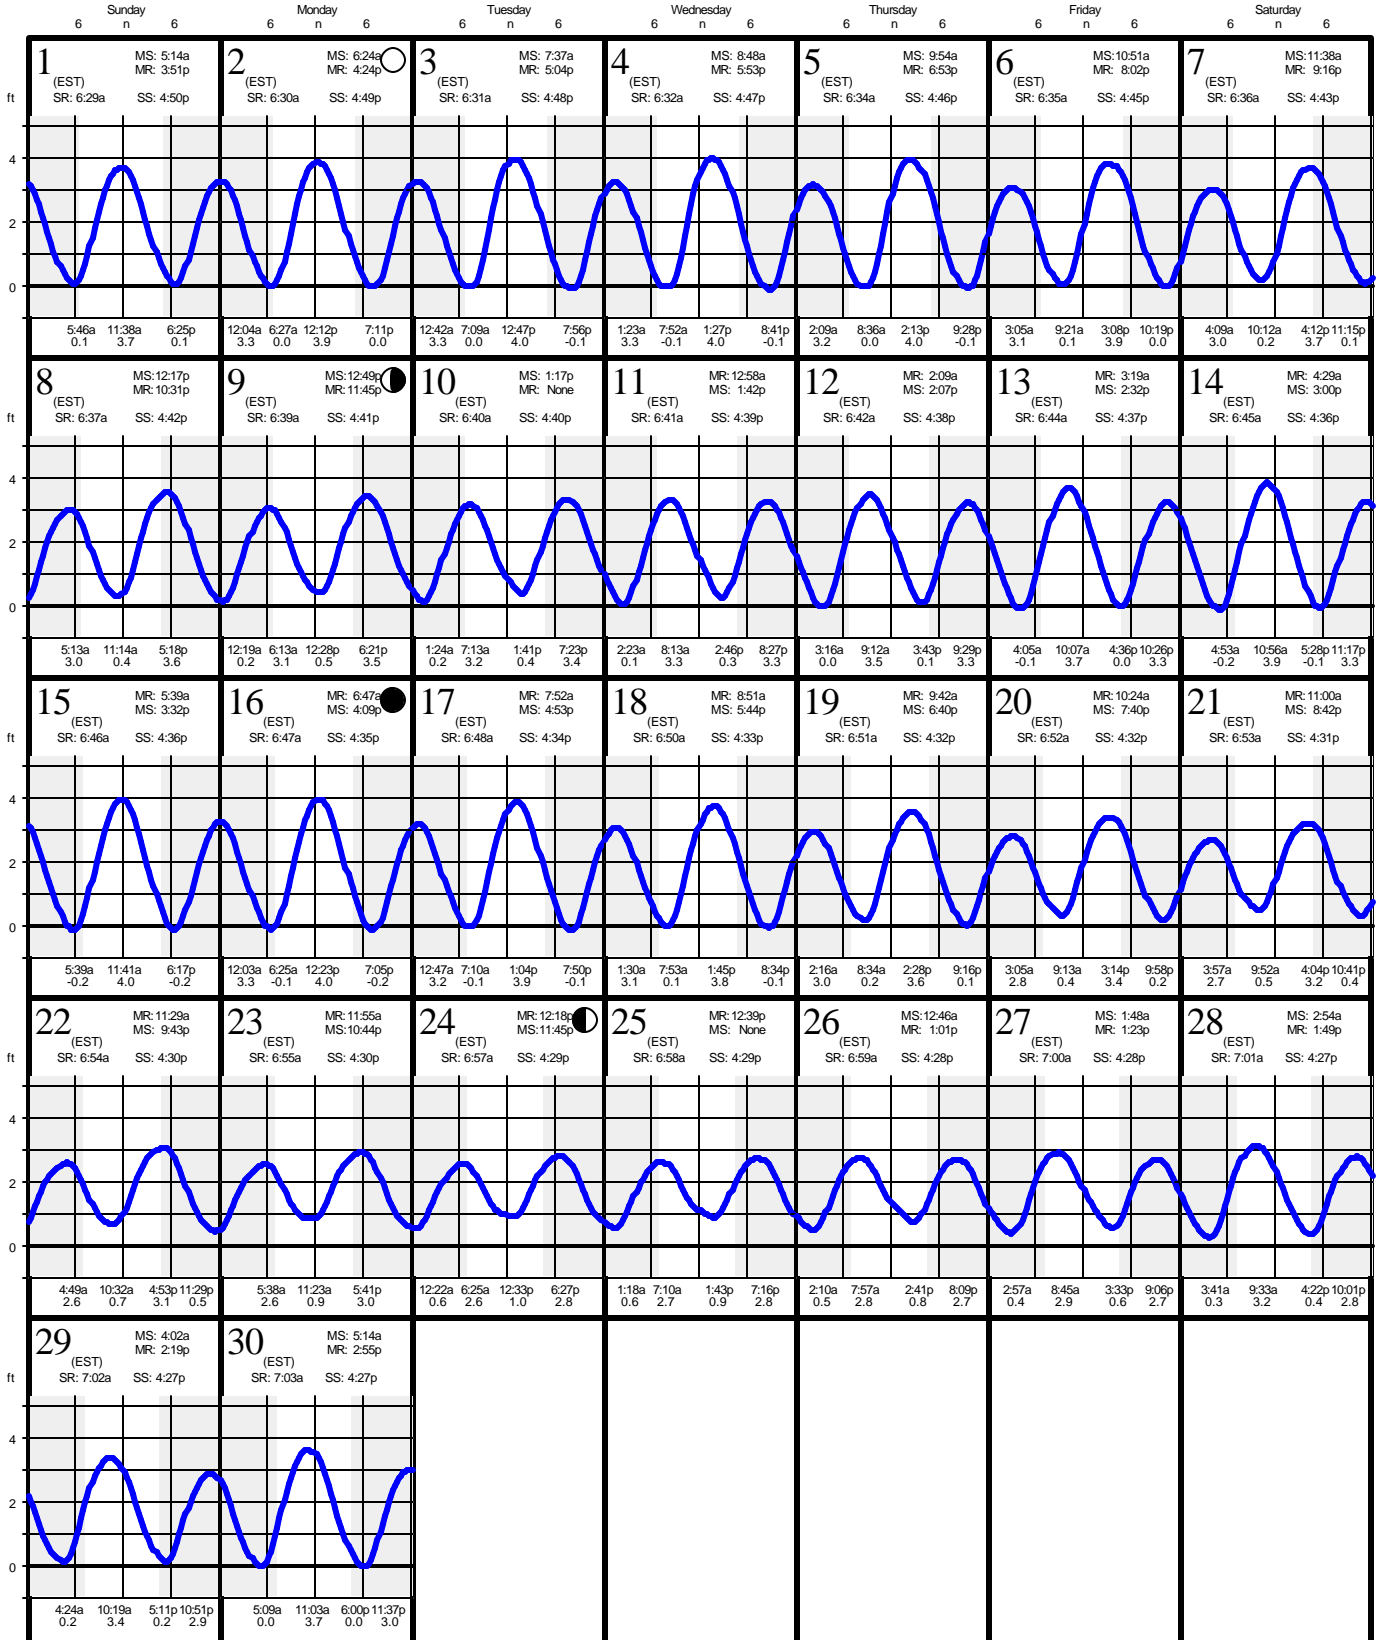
| Sunday | Monday | Tuesday | Wednesday | Thursday | Friday | Saturday |
|---|---|---|---|---|---|---|
| 6 n 6 | 6 n 6 | 6 n 6 | 6 n 6 | 6 n 6 | 6 n 6 | 6 n 6 |
| 1 MS: 5:14a MR: 3:51p (EST) SR: 6:29a SS: 4:50p | 2 MS: 6:24a MR: 4:24p (EST) SR: 6:30a SS: 4:49p | 3 MS: 7:37a MR: 5:04p (EST) SR: 6:31a SS: 4:48p | 4 MS: 8:48a MR: 5:53p (EST) SR: 6:32a SS: 4:47p | 5 MS: 9:54a MR: 6:53p (EST) SR: 6:34a SS: 4:46p | 6 MS:10:51a MR: 8:02p (EST) SR: 6:35a SS: 4:45p | 7 MS:11:38a MR: 9:16p (EST) SR: 6:36a SS: 4:43p |
| 5:46a 0.1 11:38a 3.7 6:25p 0.1 | 12:04a 3.3 6:27a 0.0 12:12p 3.9 7:11p 0.0 | 12:42a 3.3 7:09a 0.0 12:47p 4.0 7:56p -0.1 | 1:23a 3.3 7:52a -0.1 1:27p 4.0 8:41p -0.1 | 2:09a 3.2 8:36a 0.0 2:13p 4.0 9:28p -0.1 | 3:05a 3.1 9:21a 0.1 3:08p 3.9 10:19p 0.0 | 4:09a 3.0 10:12a 0.2 4:12p 3.7 11:15p 0.1 |
| 8 MS:12:17p MR:10:31p (EST) SR: 6:37a SS: 4:42p | 9 MS:12:49p MR:11:45p (EST) SR: 6:39a SS: 4:41p | 10 MS: 1:17p MR: None (EST) SR: 6:40a SS: 4:40p | 11 MR: 12:58a MS: 1:42p (EST) SR: 6:41a SS: 4:39p | 12 MR: 2:09a MS: 2:07p (EST) SR: 6:42a SS: 4:38p | 13 MR: 3:19a MS: 2:32p (EST) SR: 6:44a SS: 4:37p | 14 MR: 4:29a MS: 3:00p (EST) SR: 6:45a SS: 4:36p |
| 5:13a 3.0 11:14a 0.4 5:18p 3.6 | 12:19a 0.2 6:13a 3.1 12:28p 0.5 6:21p 3.5 | 1:24a 0.2 7:13a 3.2 1:41p 0.4 7:23p 3.4 | 2:23a 0.1 8:13a 3.3 2:46p 0.3 8:27p 3.3 | 3:16a 0.0 9:12a 3.5 3:43p 0.1 9:29p 3.3 | 4:05a -0.1 10:07a 3.7 4:36p 0.0 10:26p 3.3 | 4:53a -0.2 10:56a 3.9 5:28p -0.1 11:17p 3.3 |
| 15 MR: 5:39a MS: 3:32p (EST) SR: 6:46a SS: 4:36p | 16 MR: 6:47a MS: 4:09p (EST) SR: 6:47a SS: 4:35p | 17 MR: 7:52a MS: 4:53p (EST) SR: 6:48a SS: 4:34p | 18 MR: 8:51a MS: 5:44p (EST) SR: 6:50a SS: 4:33p | 19 MR: 9:42a MS: 6:40p (EST) SR: 6:51a SS: 4:32p | 20 MR:10:24a MS: 7:40p (EST) SR: 6:52a SS: 4:32p | 21 MR:11:00a MS: 8:42p (EST) SR: 6:53a SS: 4:31p |
| 5:39a -0.2 11:41a 4.0 6:17p -0.2 | 12:03a 3.3 6:25a -0.1 12:23p 4.0 7:05p -0.2 | 12:47a 3.2 7:10a -0.1 1:04p 3.9 7:50p -0.1 | 1:30a 3.1 7:53a 0.1 1:45p 3.8 8:34p -0.1 | 2:16a 3.0 8:34a 0.2 2:28p 3.6 9:16p 0.1 | 3:05a 2.8 9:13a 0.4 3:14p 3.4 9:58p 0.2 | 3:57a 2.7 9:52a 0.5 4:04p 3.2 10:41p 0.4 |
| 22 MR:11:29a MS: 9:43p (EST) SR: 6:54a SS: 4:30p | 23 MR:11:55a MS:10:44p (EST) SR: 6:55a SS: 4:30p | 24 MR: 12:18p MS:11:45p (EST) SR: 6:57a SS: 4:29p | 25 MR:12:39p MS: None (EST) SR: 6:58a SS: 4:29p | 26 MS:12:46a MR: 1:01p (EST) SR: 6:59a SS: 4:28p | 27 MS: 1:48a MR: 1:23p (EST) SR: 7:00a SS: 4:28p | 28 MS: 2:54a MR: 1:49p (EST) SR: 7:01a SS: 4:27p |
| 4:49a 2.6 10:32a 0.7 4:53p 3.1 11:29p 0.5 | 5:38a 2.6 11:23a 0.9 5:41p 3.0 | 12:22a 0.6 6:25a 2.6 12:33p 1.0 6:27p 2.8 | 1:18a 0.6 7:10a 2.7 1:43p 0.9 7:16p 2.8 | 2:10a 0.5 7:57a 2.8 2:41p 0.8 8:09p 2.7 | 2:57a 0.4 8:45a 2.9 3:33p 0.6 9:06p 2.7 | 3:41a 0.3 9:33a 3.2 4:22p 0.4 10:01p 2.8 |
| 29 MS: 4:02a MR: 2:19p (EST) SR: 7:02a SS: 4:27p | 30 MS: 5:14a MR: 2:55p (EST) SR: 7:03a SS: 4:27p | | | | | |
| 4:24a 0.2 10:19a 3.4 5:11p 0.2 10:51p 2.9 | 5:09a 0.0 11:03a 3.7 6:00p 0.0 11:37p 3.0 | | | | | |

ft 4 2 0